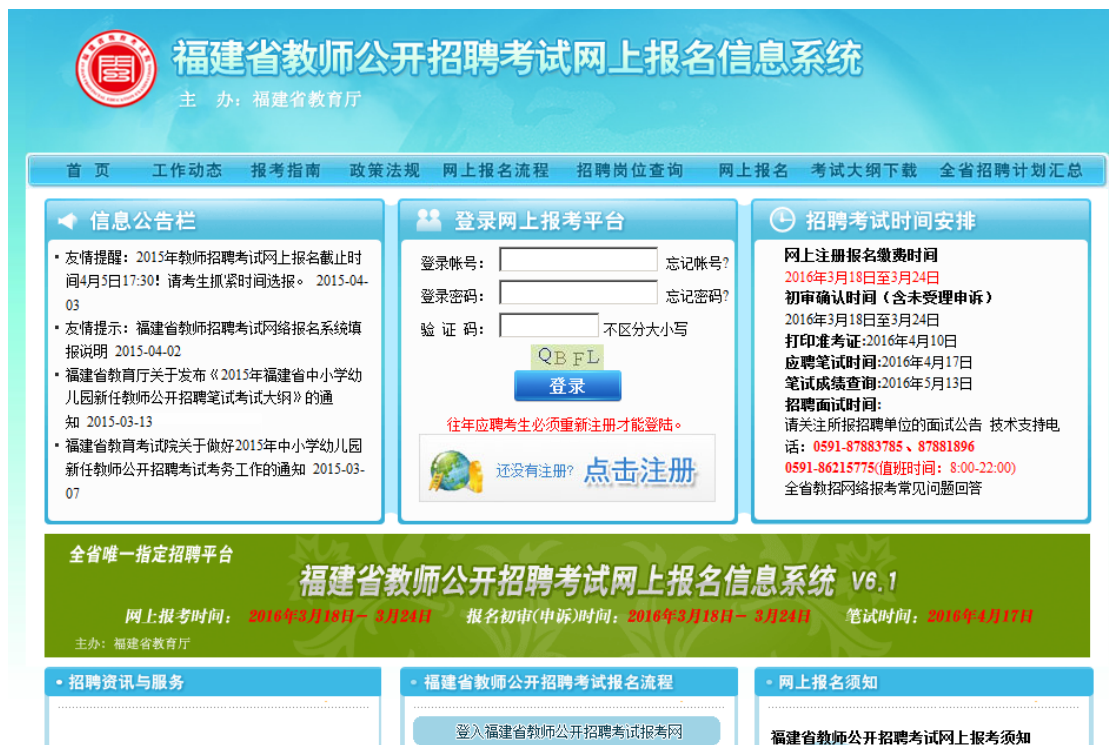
福建省教师公开招聘考试网上报名信息系统
主　办：福建省教育厅

首　页　工作动态　报考指南　政策法规　网上报名流程　招聘岗位查询　网上报名　考试大纲下载　全省招聘计划汇总

信息公告栏

▪ 友情提醒：2015年教师招聘考试网上报名截止时间4月5日17:30！请考生抓紧时间选报。 2015-04-03
▪ 友情提示：福建省教师招聘考试网络报名系统填报说明 2015-04-02
▪ 福建省教育厅关于发布《2015年福建省中小学幼儿园新任教师公开招聘笔试考试大纲》的通知 2015-03-13
▪ 福建省教育考试院关于做好2015年中小学幼儿园新任教师公开招聘考试考务工作的通知 2015-03-07

登录网上报考平台

登录帐号：　忘记帐号?
登录密码：　忘记密码?
验 证 码：　不区分大小写
QBFL
登录
往年应聘考生必须重新注册才能登陆。
还没有注册? 点击注册

招聘考试时间安排

网上注册报名缴费时间
2016年3月18日至3月24日
初审确认时间（含未受理申诉）
2016年3月18日至3月24日
打印准考证:2016年4月10日
应聘笔试时间:2016年4月17日
笔试成绩查询:2016年5月13日
招聘面试时间:
请关注所报招聘单位的面试公告 技术支持电话：0591-87883785、87881896
0591-86215775(值班时间：8:00-22:00)
全省教招网络报考常见问题回答

全省唯一指定招聘平台
福建省教师公开招聘考试网上报名信息系统 V6.1
网上报考时间：2016年3月18日－ 3月24日　报名初审(申诉)时间：2016年3月18日－ 3月24日　笔试时间：2016年4月17日
主办：福建省教育厅

• 招聘资讯与服务
• 福建省教师公开招聘考试报名流程
登入福建省教师公开招聘考试报考网
• 网上报名须知
福建省教师公开招聘考试网上报考须知